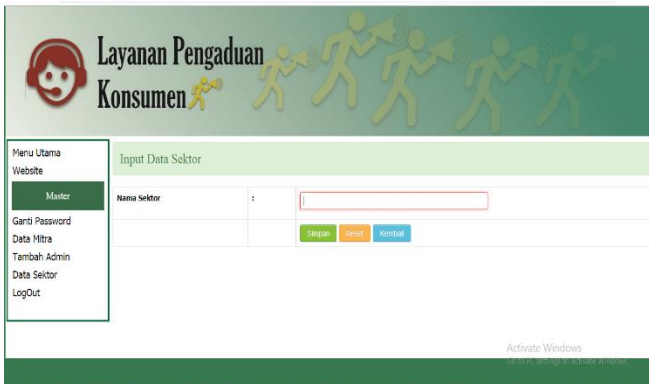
Layanan Pengaduan Konsumen

Menu Utama
Website
Master
Ganti Password
Data Mitra
Tambah Admin
Data Sektor
LogOut

Input Data Sektor

| Nama Sektor | : | |
|---|---|---|
| | | Simpan Reset Kembali |

Activate Windows
Go to PC settings to activate Windows.